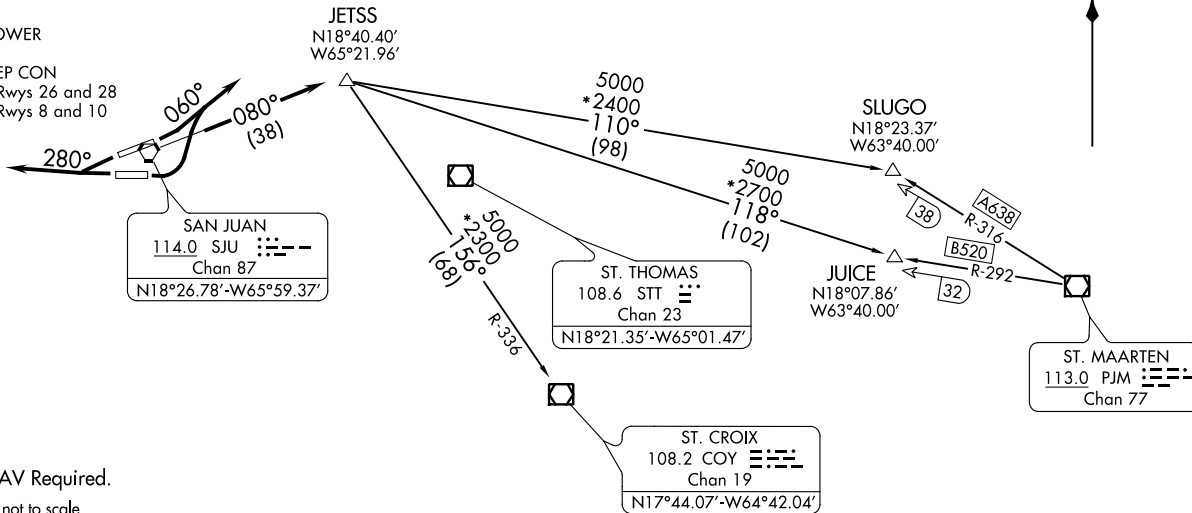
OWER

EP CON
Rwys 26 and 28
Rwys 8 and 10

JETSS
N18°40.40'
W65°21.96'

060°

080°
(38)

280°

SAN JUAN
114.0 SJU
Chan 87
N18°26.78'-W65°59.37'

5000
*2400
110°
(98)

5000
*2700
118°
(102)

5000
*2300
156°
(68)

R-336

ST. THOMAS
108.6 STT
Chan 23
N18°21.35'-W65°01.47'

SLUGO
N18°23.37'
W63°40.00'

38

A638
R-316

B520
R-292

32

JUICE
N18°07.86'
W63°40.00'

ST. MAARTEN
113.0 PJM
Chan 77

ST. CROIX
108.2 COY
Chan 19
N17°44.07'-W64°42.04'

AV Required.

not to scale